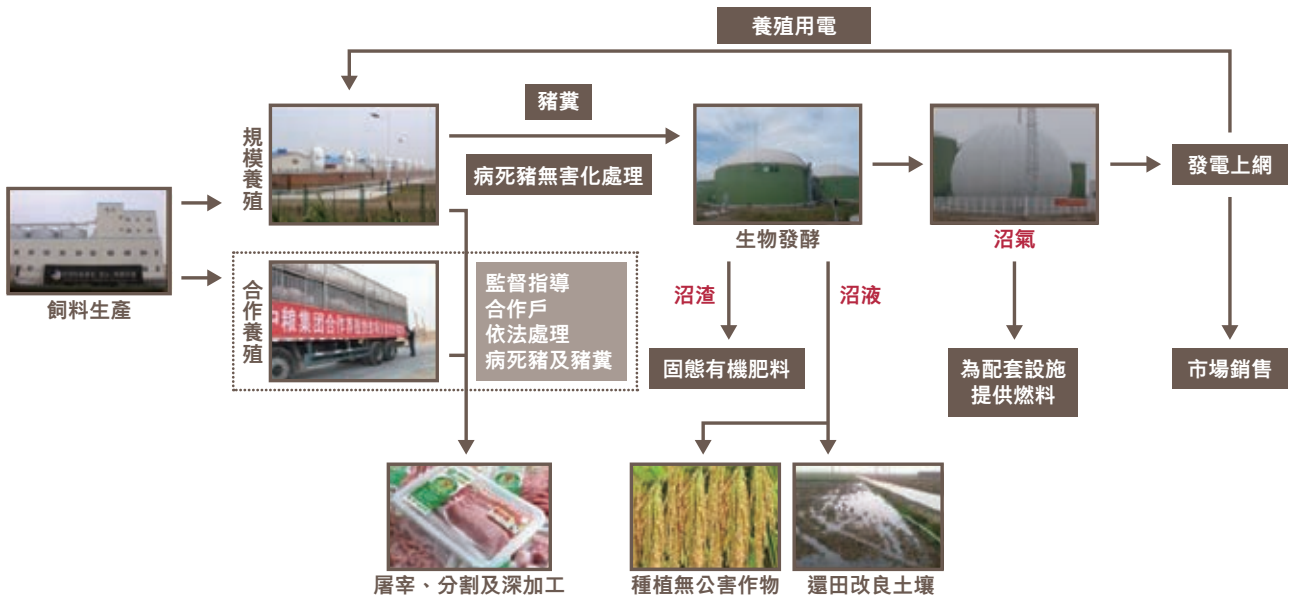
養殖用電

豬糞

規模養殖

病死豬無害化處理

生物發酵

沼氣

發電上網

飼料生產

合作養殖

糧集团合作养殖

監督指導
合作戶
依法處理
病死豬及豬糞

沼渣

沼液

固態有機肥料

為配套設施提供燃料

市場銷售

屠宰、分割及深加工

種植無公害作物

還田改良土壤